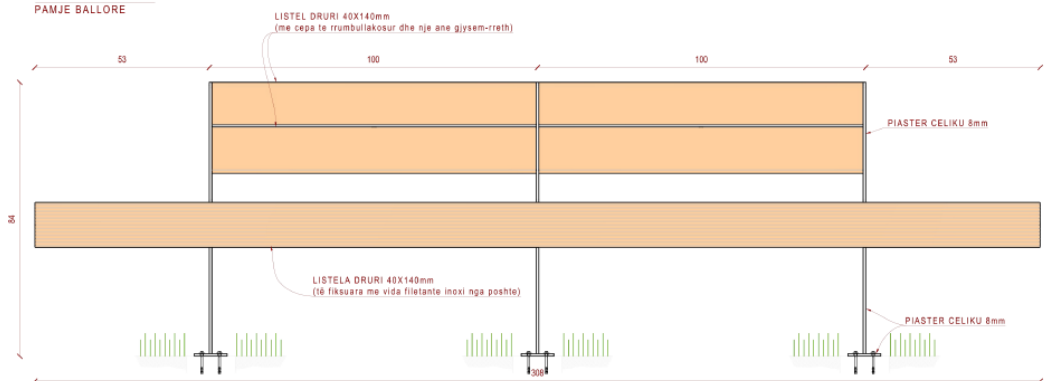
PAMJE BALLORE

LISTEL DRURI 40X140mm
(me cepa te rrumbullakosur dhe nje ane gjysem-rreth)

53

100

100

53

PIASTER CELIKU 8mm

84

LISTELA DRURI 40X140mm
(të fiksuara me vida filetante inoxi nga poshte)

PIASTER CELIKU 8mm

308